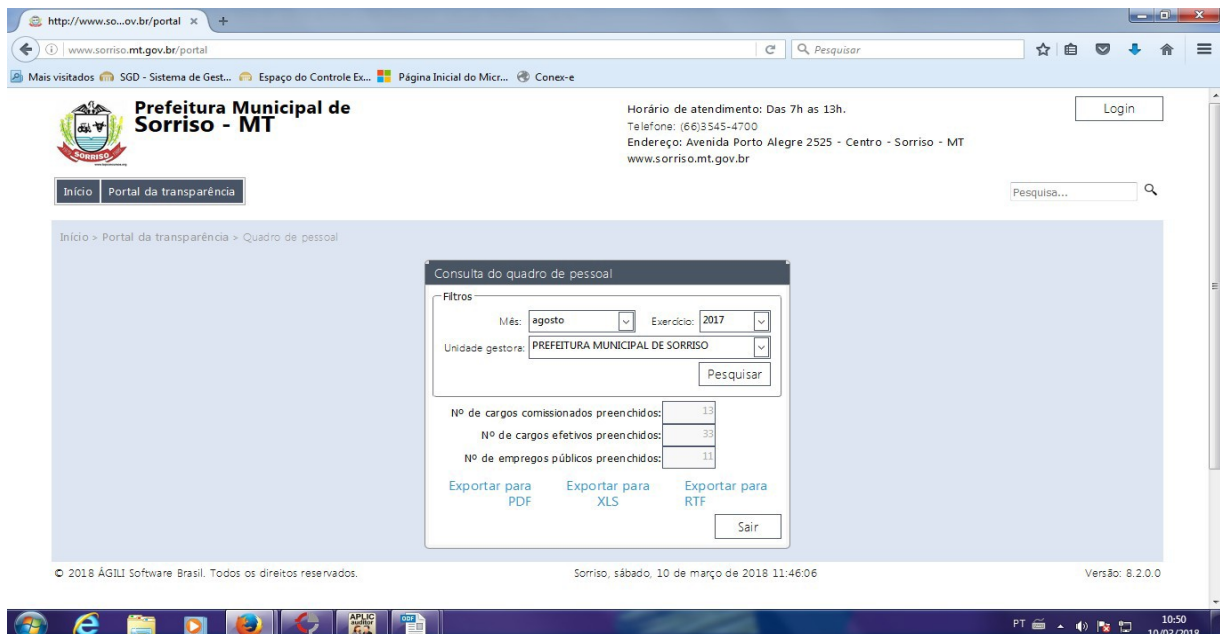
http://www.so...ov.br/portal ×

www.sorriso.mt.gov.br/portal

Pesquisar

Mais visitados SGD - Sistema de Gest... Espaço do Controle Ex... Página Inicial do Micr... Conex-e

Prefeitura Municipal de Sorriso - MT

SORRISO

Horário de atendimento: Das 7h as 13h.
Telefone: (66)3545-4700
Endereço: Avenida Porto Alegre 2525 - Centro - Sorriso - MT
www.sorriso.mt.gov.br

Login

Início | Portal da transparência

Pesquisa...

Início > Portal da transparência > Quadro de pessoal

Consulta do quadro de pessoal

Filtros

Mês: agosto Exercício: 2017

Unidade gestora: PREFEITURA MUNICIPAL DE SORRISO

Pesquisar

Nº de cargos comissionados preenchidos: 13

Nº de cargos efetivos preenchidos: 33

Nº de empregos públicos preenchidos: 11

Exportar para PDF Exportar para XLS Exportar para RTF

Sair

© 2018 ÁGILI Software Brasil. Todos os direitos reservados.

Sorriso, sábado, 10 de março de 2018 11:46:06

Versão: 8.2.0.0

APLIC auditor

PT 10:50 10/03/2018